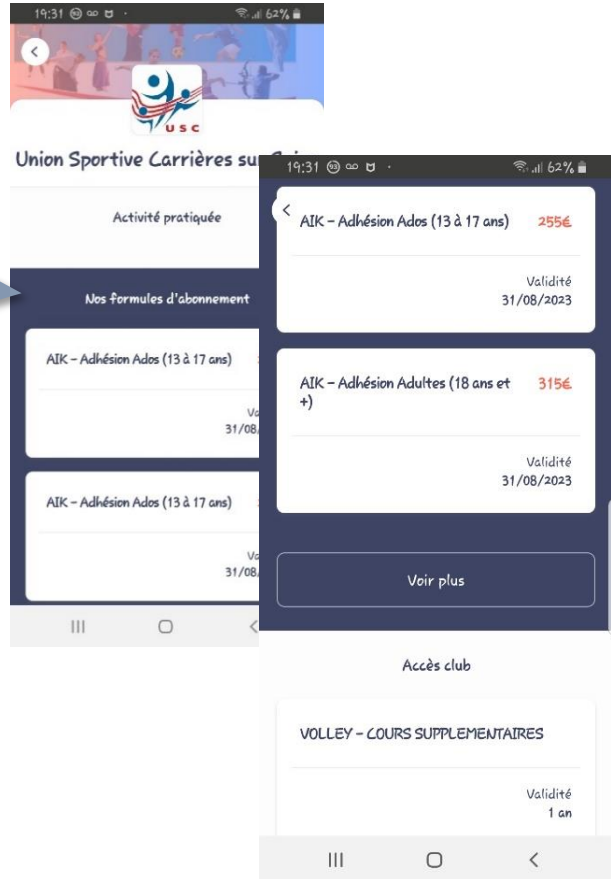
19:31 62%

USC

Union Sportive Carrières su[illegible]

Activité pratiquée

Nos formules d'abonnement

AIK - Adhésion Ados (13 à 17 ans)

Va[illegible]
31/08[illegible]

AIK - Adhésion Ados (13 à 17 ans)

Va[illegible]
31/08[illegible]

19:31 62%

AIK - Adhésion Ados (13 à 17 ans) 255€

Validité
31/08/2023

AIK - Adhésion Adultes (18 ans et +) 315€

Validité
31/08/2023

Voir plus

Accès club

VOLLEY - COURS SUPPLEMENTAIRES

Validité
1 an